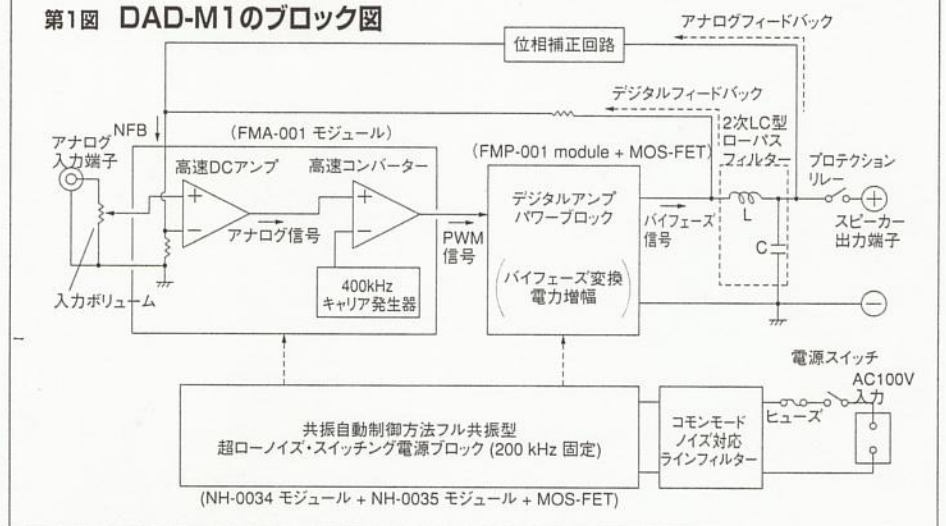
第1図 DAD-M1のブロック図

アナログフィードバック

位相補正回路

デジタルフィードバック

NFB

(FMA-001 モジュール)

アナログ入力端子

高速DCアンプ

高速コンバーター

+

−

アナログ信号

400kHz キャリア発生器

入力ボリューム

PWM 信号

(FMP-001 module + MOS-FET)

デジタルアンプ パワーブロック

(バイフェーズ変換 電力増幅)

バイフェーズ信号

2次LC型 ローパス フィルター

L

C

プロテクション リレー

スピーカー 出力端子

電源スイッチ

AC100V 入力

ヒューズ

共振自動制御方法フル共振型 超ローノイズ・スイッチング電源ブロック (200 kHz 固定)

コモンモード ノイズ対応 ラインフィルター

(NH-0034 モジュール + NH-0035 モジュール + MOS-FET)